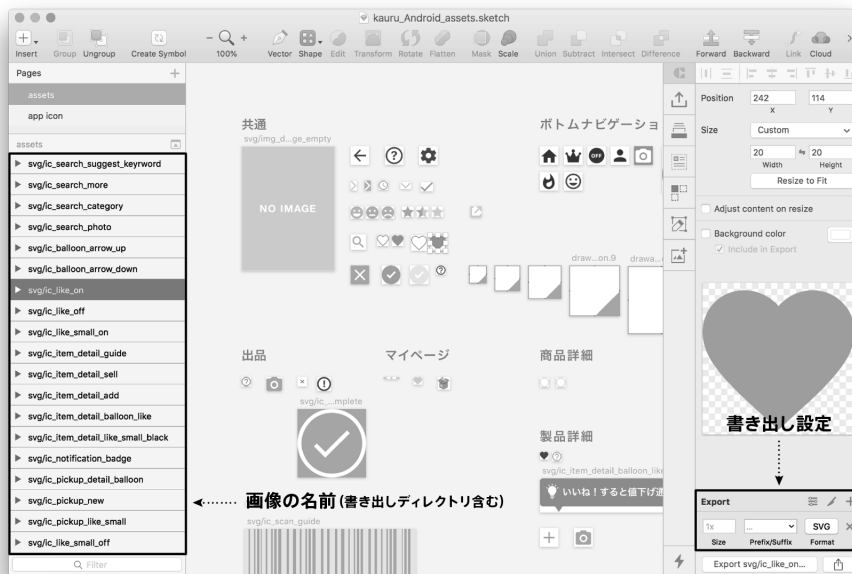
kauru_Android_assets.sketch

Insert Group Ungroup Create Symbol 100% Vector Shape Edit Transform Rotate Flatten Mask Scale Union Subtract Intersect Difference Forward Backward Link Cloud

Pages
assets
app icon

assets
svg/ic_search_suggest_keyrword
svg/ic_search_more
svg/ic_search_category
svg/ic_search_photo
svg/ic_balloon_arrow_up
svg/ic_balloon_arrow_down
svg/ic_like_on
svg/ic_like_off
svg/ic_like_small_on
svg/ic_item_detail_guide
svg/ic_item_detail_sell
svg/ic_item_detail_add
svg/ic_item_detail_balloon_like
svg/ic_item_detail_like_small_black
svg/ic_notification_badge
svg/ic_pickup_detail_balloon
svg/ic_pickup_new
svg/ic_pickup_like_small
svg/ic_like_small_off
Filter

共通
svg/img_d...ge_empty
NO IMAGE

ボトムナビゲーショ

draw...on.9 drawa...

出品
マイページ
商品詳細
svg/ic_...mplete

製品詳細
svg/ic_item_detail_balloon_like
いいね！すると値下げ通

svg/ic_scan_guide

画像の名前(書き出しディレクトリ含む)

Position 242 114
X Y
Size Custom
20 20
Width Height
Resize to Fit
Adjust content on resize
Background color
Include in Export

書き出し設定

Export
1x Size ... Prefix/Suffix SVG Format
Export svg/ic_like_on...